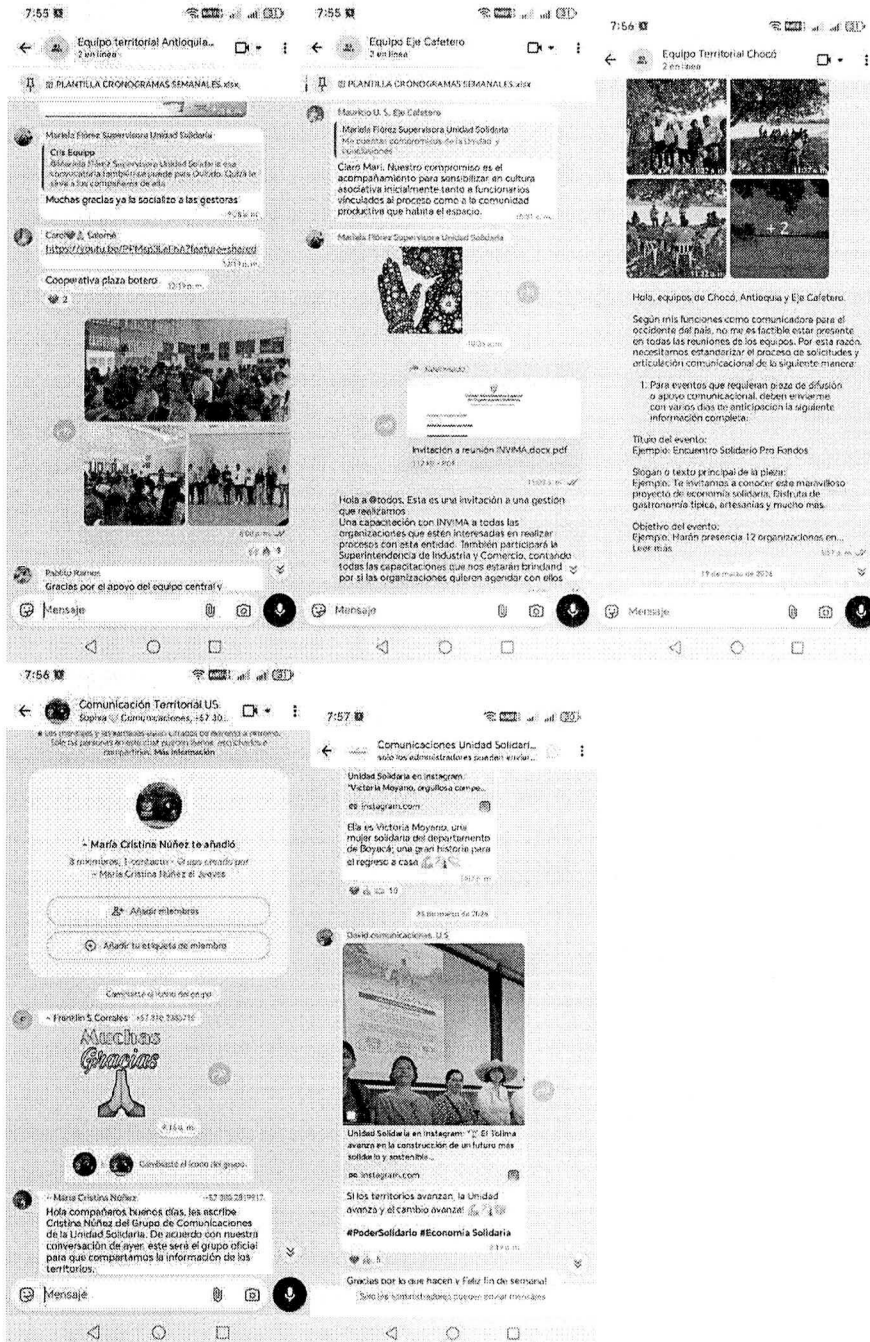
7:55

Equipo territorial Antioquia...
2 en línea

PLANTILLA CRONOGRAMAS SEMANALES.xlsx

Mariela Flórez Supervisora Unidad Solidaria

Cris Equipo
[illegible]

Muchas gracias ya la socializo a las gestoras

Carol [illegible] Salomé
https://youtu.be/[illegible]

Cooperativa plaza botero

Pablo Ramos
Gracias por el apoyo del equipo central y

Mensaje

7:55

Equipo Eje Cafetero
2 en línea

PLANTILLA CRONOGRAMAS SEMANALES.xlsx

Mauricio U. S. Eje Cafetero

Mariela Flórez Supervisora Unidad Solidaria
Mis cuentas compromisos de la unidad y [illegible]

Claro Mari. Nuestro compromiso es el acompañamiento para sensibilizar en cultura asociativa inicialmente tanto a funcionarios vinculados al proceso como a la comunidad productiva que habita el espacio.

Mariela Flórez Supervisora Unidad Solidaria

Reenviado

Invitación a reunión INVIMA.docx.pdf

Hola a @todos. Esta es una invitación a una gestión que realizamos
Una capacitación con INVIMA a todas las organizaciones que estén interesadas en realizar procesos con esta entidad. También participará la Superintendencia de Industria y Comercio, contando todas las capacitaciones que nos estarán brindando por si las organizaciones quieren agendar con ellos

Mensaje

7:56

Equipo Territorial Chocó
2 en línea

+2

Hola, equipos de Chocó, Antioquia y Eje Cafetero.

Según mis funciones como comunicadora para el occidente del país, no me es factible estar presente en todas las reuniones de los equipos. Por esta razón, necesitamos estandarizar el proceso de solicitudes y articulación comunicacional de la siguiente manera:

1. Para eventos que requieran pieza de difusión o apoyo comunicacional, deben enviarme con varios días de anticipación la siguiente información completa:

Título del evento:
Ejemplo: Encuentro Solidario Pro Fondos

Slogan o texto principal de la pieza:
Ejemplo: Te invitamos a conocer este maravilloso proyecto de economía solidaria. Disfruta de gastronomía típica, artesanías y mucho más.

Objetivo del evento:
Ejemplo: Harán presencia 12 organizaciones en...
Leer más

19 de marzo de 2024

Mensaje

7:56

Comunicación Territorial US
Sophia, Comunicaciones, +57 30...

Los miembros y las personas están cifrados de extremo a extremo. Solo las personas en este chat pueden leerlos, escucharlos o compartirlos. Más información

~ María Cristina Núñez te añadió
3 miembros, 1 contacto · Grupo creado por ~ María Cristina Núñez el jueves

Añadir miembros

Añadir tu etiqueta de miembro

Cambiaste el ícono del grupo

~ Franklin S. Corrales +57 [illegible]

Muchas Gracias

Cambiaste el ícono del grupo

~ María Cristina Núñez +57 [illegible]
Hola compañeros buenos días, les escribe Cristina Núñez del Grupo de Comunicaciones de la Unidad Solidaria. De acuerdo con nuestra conversación de ayer, este será el grupo oficial para que compartamos la información de los territorios.

Mensaje

7:57

Comunicaciones Unidad Solidari...
Solo los administradores pueden enviar...

Unidad Solidaria en Instagram: "Victoria Moyano, orgullosa campe...
instagram.com

Ella es Victoria Moyano, una mujer solidaria del departamento de Boyacá; una gran historia para el regreso a casa

David comunicaciones. U.S

Unidad Solidaria en Instagram: "El Tolima avanza en la construcción de un futuro más solidario y sostenible...
instagram.com

Si los territorios avanzan, la Unidad avanza y el cambio avanza!

#PoderSolidario #EconomíaSolidaria

Gracias por lo que hacen y Feliz fin de semana!

Solo los administradores pueden enviar mensajes